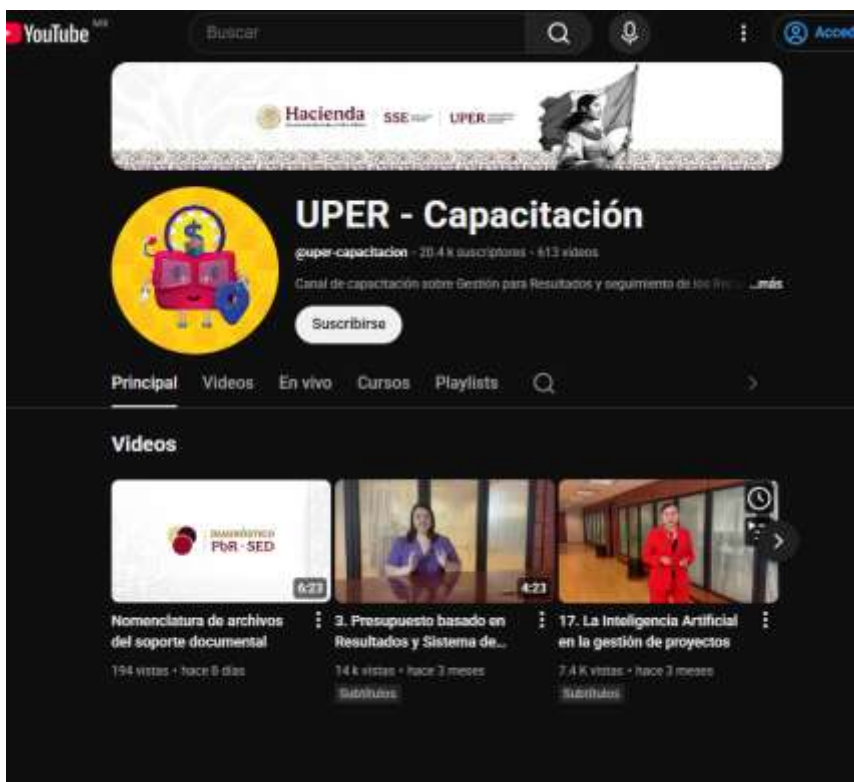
YouTube MX

Buscar

Acced

Hacienda SSE UPER

UPER - Capacitación

@uper-capacitacion · 20.4 k suscriptores · 613 videos

Canal de capacitación sobre Gestión para Resultados y seguimiento de los Re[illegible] ...más

Suscribirse

Principal Videos En vivo Cursos Playlists

Videos

DIAGNÓSTICO PbR - SED

6:27

4:23

Nomenclatura de archivos del soporte documental

194 vistas · hace 8 días

3. Presupuesto basado en Resultados y Sistema de...

14 k vistas · hace 3 meses

Subtítulos

17. La Inteligencia Artificial en la gestión de proyectos

7.4 K vistas · hace 3 meses

Subtítulos